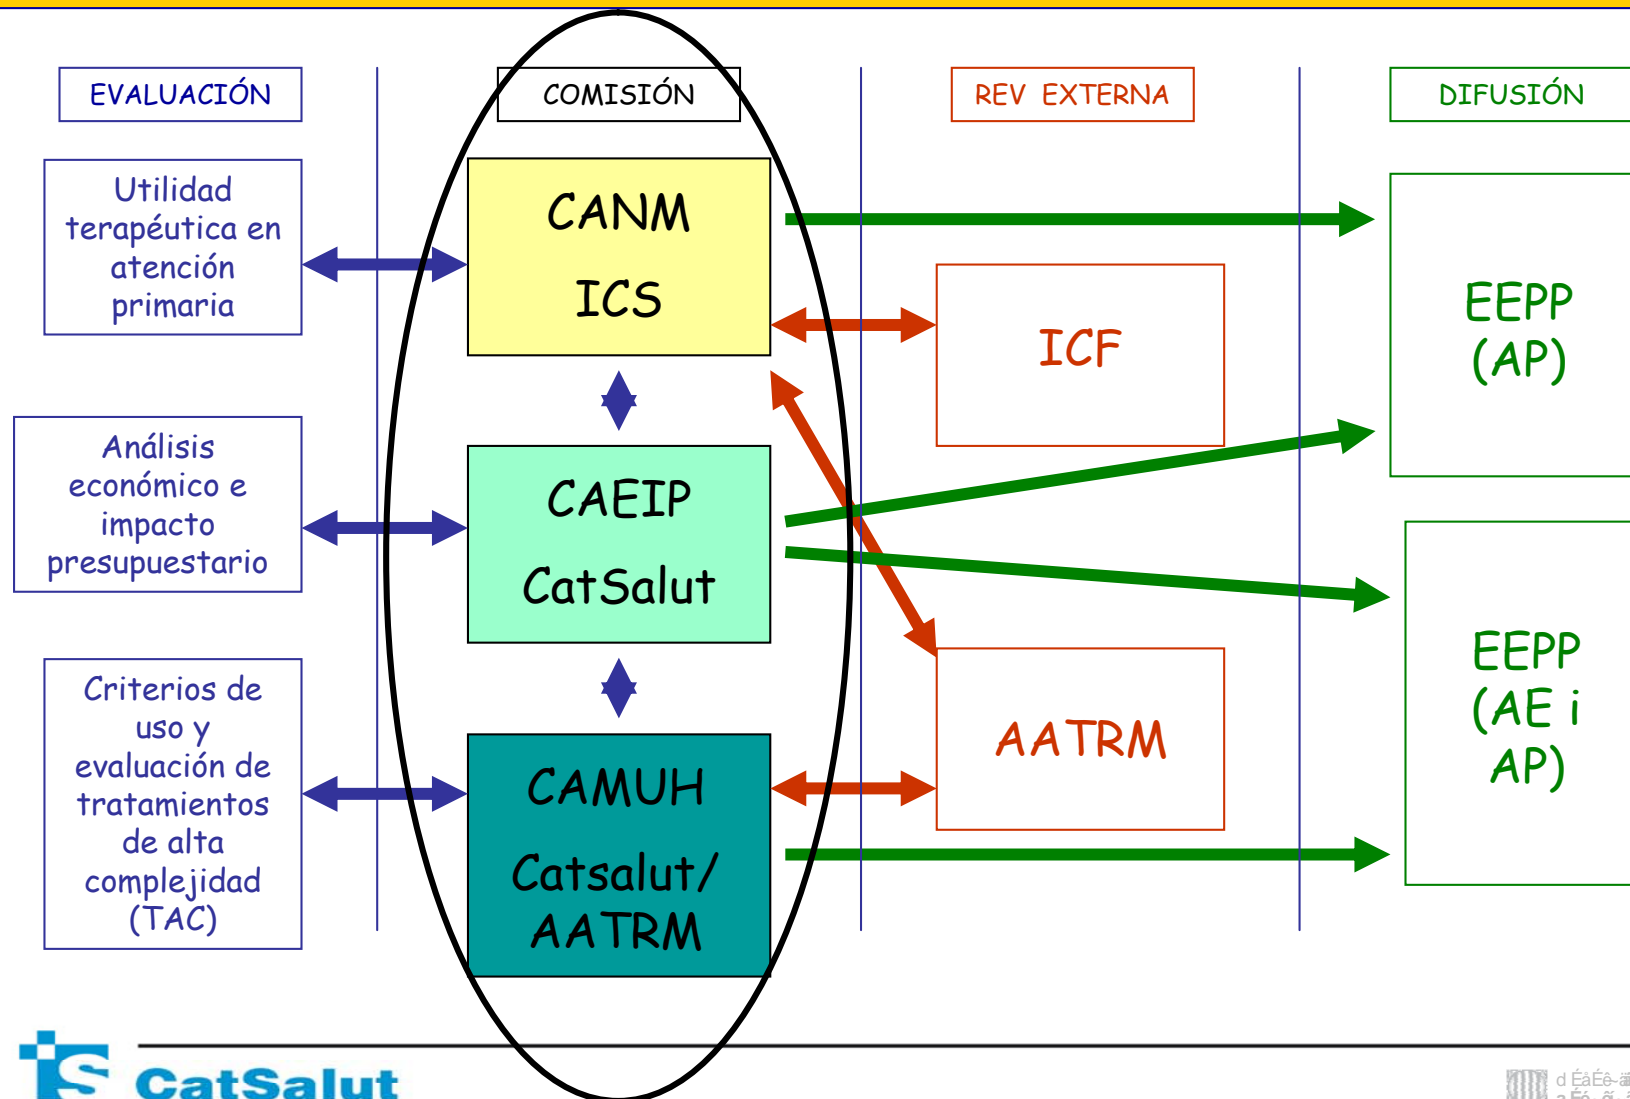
EVALUACIÓN

COMISIÓN

REV EXTERNA

DIFUSIÓN

Utilidad terapéutica en atención primaria

CANM
ICS

ICF

EEPP (AP)

Análisis económico e impacto presupuestario

CAEIP
CatSalut

EEPP (AE i AP)

Criterios de uso y evaluación de tratamientos de alta complejidad (TAC)

CAMUH
Catsalut/ AATRM

AATRM

CatSalut

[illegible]